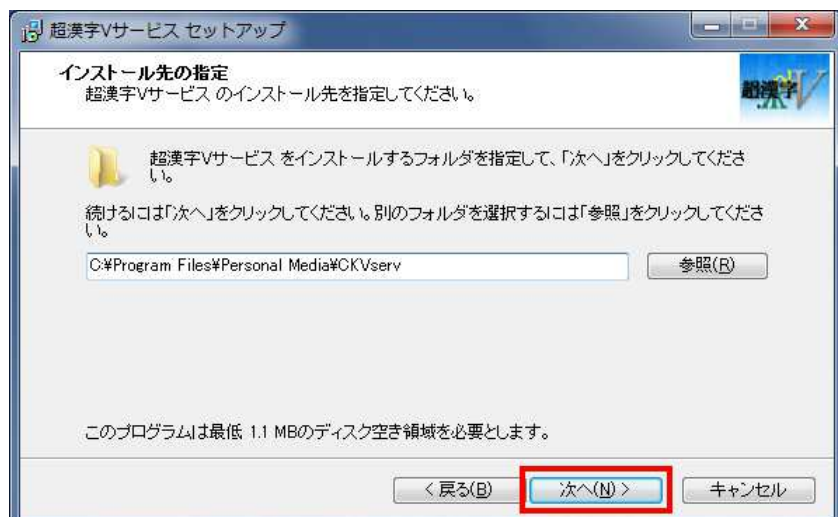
超漢字Vサービス セットアップ

インストール先の指定
超漢字Vサービス のインストール先を指定してください。

超漢字V

超漢字Vサービス をインストールするフォルダを指定して、「次へ」をクリックしてください。

続けるには「次へ」をクリックしてください。別のフォルダを選択するには「参照」をクリックしてください。

C:¥Program Files¥Personal Media¥CKVserv

参照(R)

このプログラムは最低 1.1 MBのディスク空き領域を必要とします。

< 戻る(B)

次へ(N) >

キャンセル